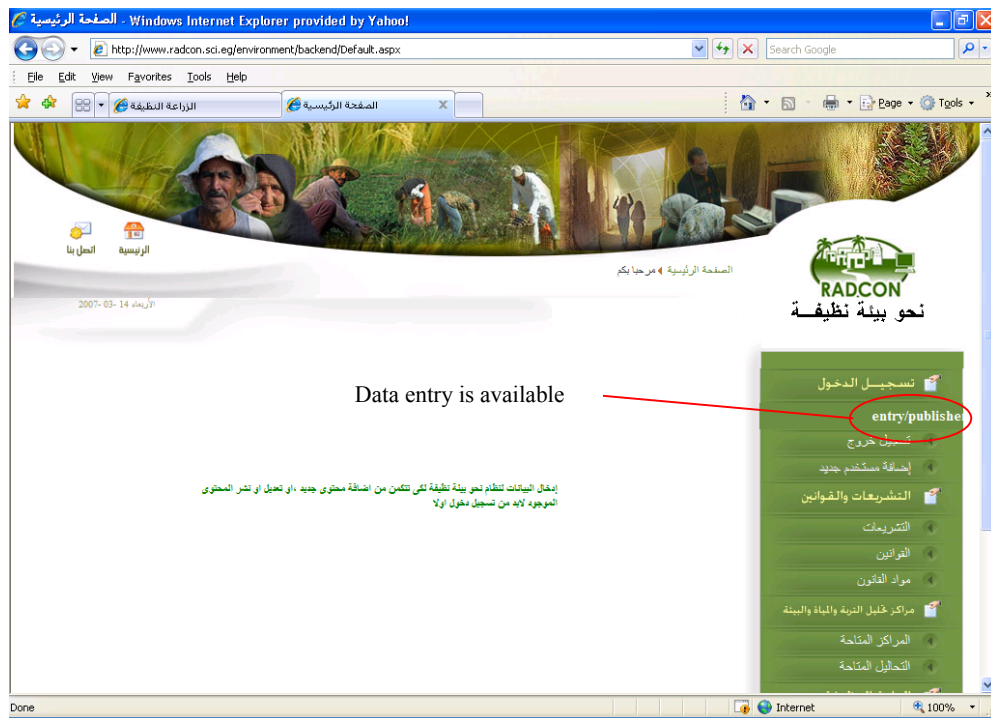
الصفحة الرئيسية - Windows Internet Explorer provided by Yahoo!

http://www.radcon.sci.eg/environment/backend/Default.aspx

Search Google

File Edit View Favorites Tools Help

الزراعة النظيفة

الصفحة الرئيسية

Page Tools

الرئيسية اتصل بنا

الصفحة الرئيسية مرحبا بكم

الأربعاء 14 -03- 2007

RADCON

نحو بيئة نظيفة

Data entry is available

تسجيل الدخول

entry/publisher

تسجيل خروج

إضافة مستخدم جديد

التشريعات والقوانين

التشريعات

القوانين

مواد القانون

مراكز تحليل التربة والمياه والبيئة

المراكز المتاحة

التحاليل المتاحة

إدخال البيانات لنظام نحو بيئة نظيفة لكى تتمكن من اضافة محتوى جديد ،او تعديل او نشر المحتوى الموجود لابد من تسجيل دخول اولا

Done

Internet

100%